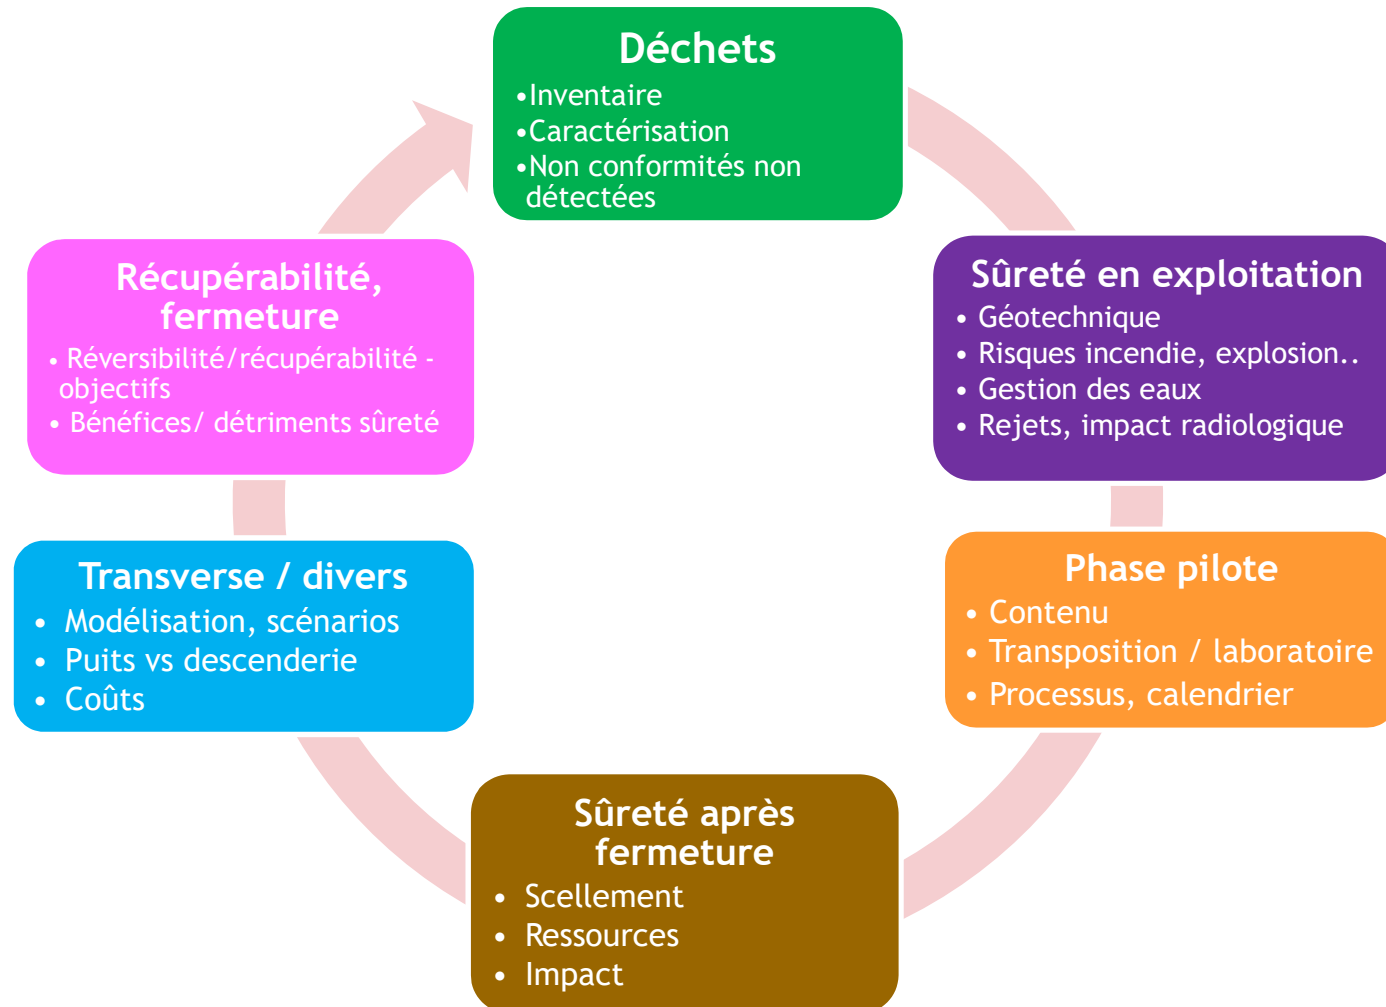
Déchets
•Inventaire
•Caractérisation
•Non conformités non détectées

Sûreté en exploitation
• Géotechnique
• Risques incendie, explosion..
• Gestion des eaux
• Rejets, impact radiologique

Phase pilote
• Contenu
• Transposition / laboratoire
• Processus, calendrier

Sûreté après fermeture
• Scellement
• Ressources
• Impact

Transverse / divers
• Modélisation, scénarios
• Puits vs descenderie
• Coûts

Récupérabilité, fermeture
• Réversibilité/récupérabilité - objectifs
• Bénéfices/ détriments sûreté